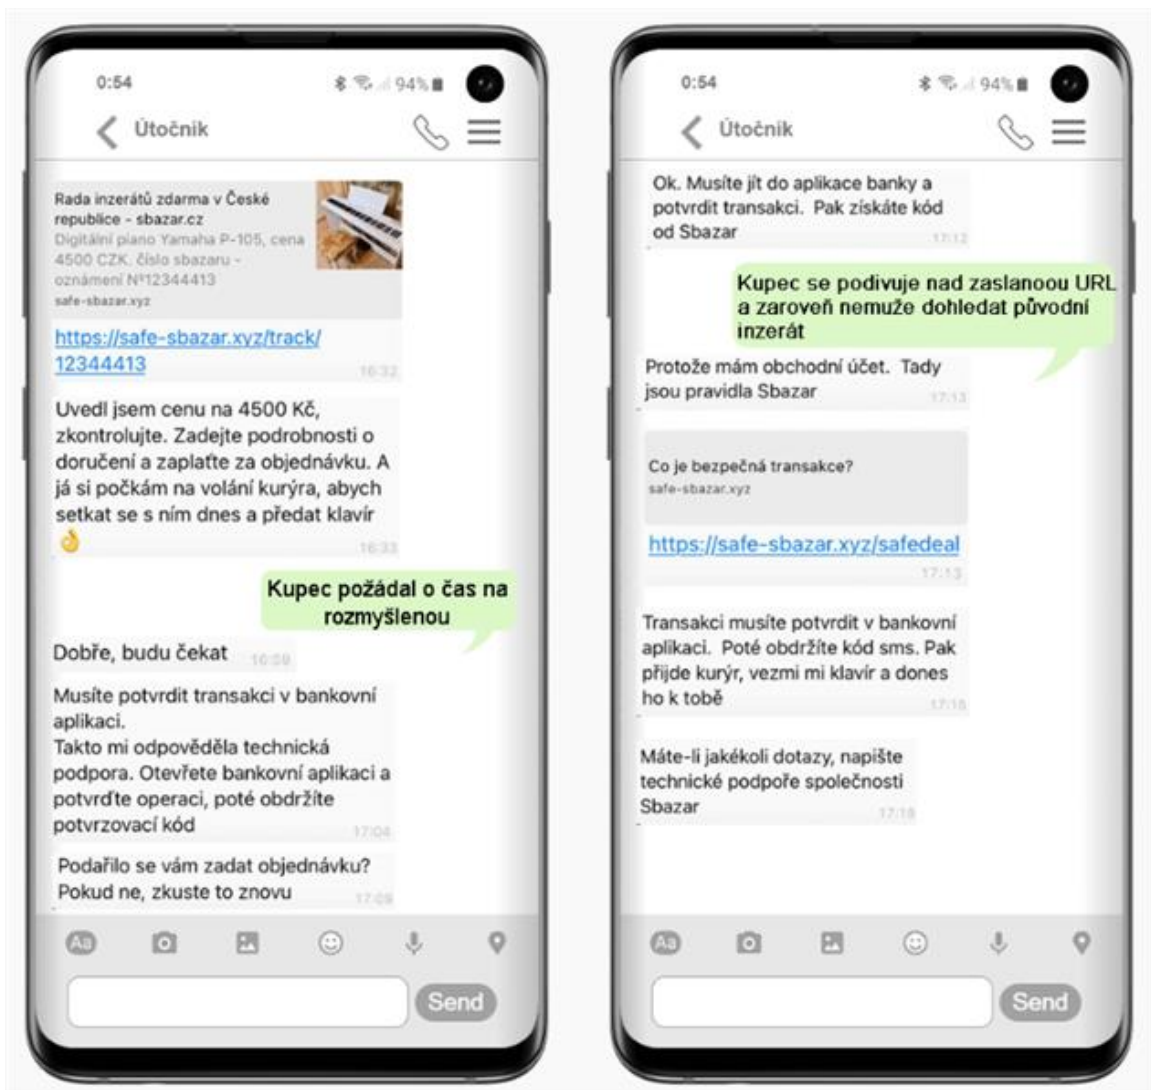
0:54
94%
Útočník

Rada inzerátů zdarma v České republice - sbazar.cz
Digitální piano Yamaha P-105, cena 4500 CZK. číslo sbazaru - oznámení №12344413
safe-sbazar.xyz

https://safe-sbazar.xyz/track/12344413
16:32

Uvedl jsem cenu na 4500 Kč, zkontrolujte. Zadejte podrobnosti o doručení a zaplaťte za objednávku. A já si počkám na volání kurýra, abych setkat se s ním dnes a předat klavír 👌
16:33

Kupec požádal o čas na rozmyšlenou

Dobře, budu čekat 16:39

Musíte potvrdit transakci v bankovní aplikaci.
Takto mi odpověděla technická podpora. Otevřete bankovní aplikaci a potvrďte operaci, poté obdržíte potvrzovací kód
17:04

Podařilo se vám zadat objednávku? Pokud ne, zkuste to znovu
17:09

Send

0:54
94%
Útočník

Ok. Musíte jít do aplikace banky a potvrdit transakci. Pak získáte kód od Sbazar
17:12

Kupec se podivuje nad zaslanou URL a zaroveň nemuže dohledat původní inzerát

Protože mám obchodní účet. Tady jsou pravidla Sbazar
17:13

Co je bezpečná transakce?
safe-sbazar.xyz

https://safe-sbazar.xyz/safedeal
17:13

Transakci musíte potvrdit v bankovní aplikaci. Poté obdržíte kód sms. Pak přijde kurýr, vezmi mi klavír a dones ho k tobě
17:15

Máte-li jakékoli dotazy, napište technické podpoře společnosti Sbazar
17:18

Send